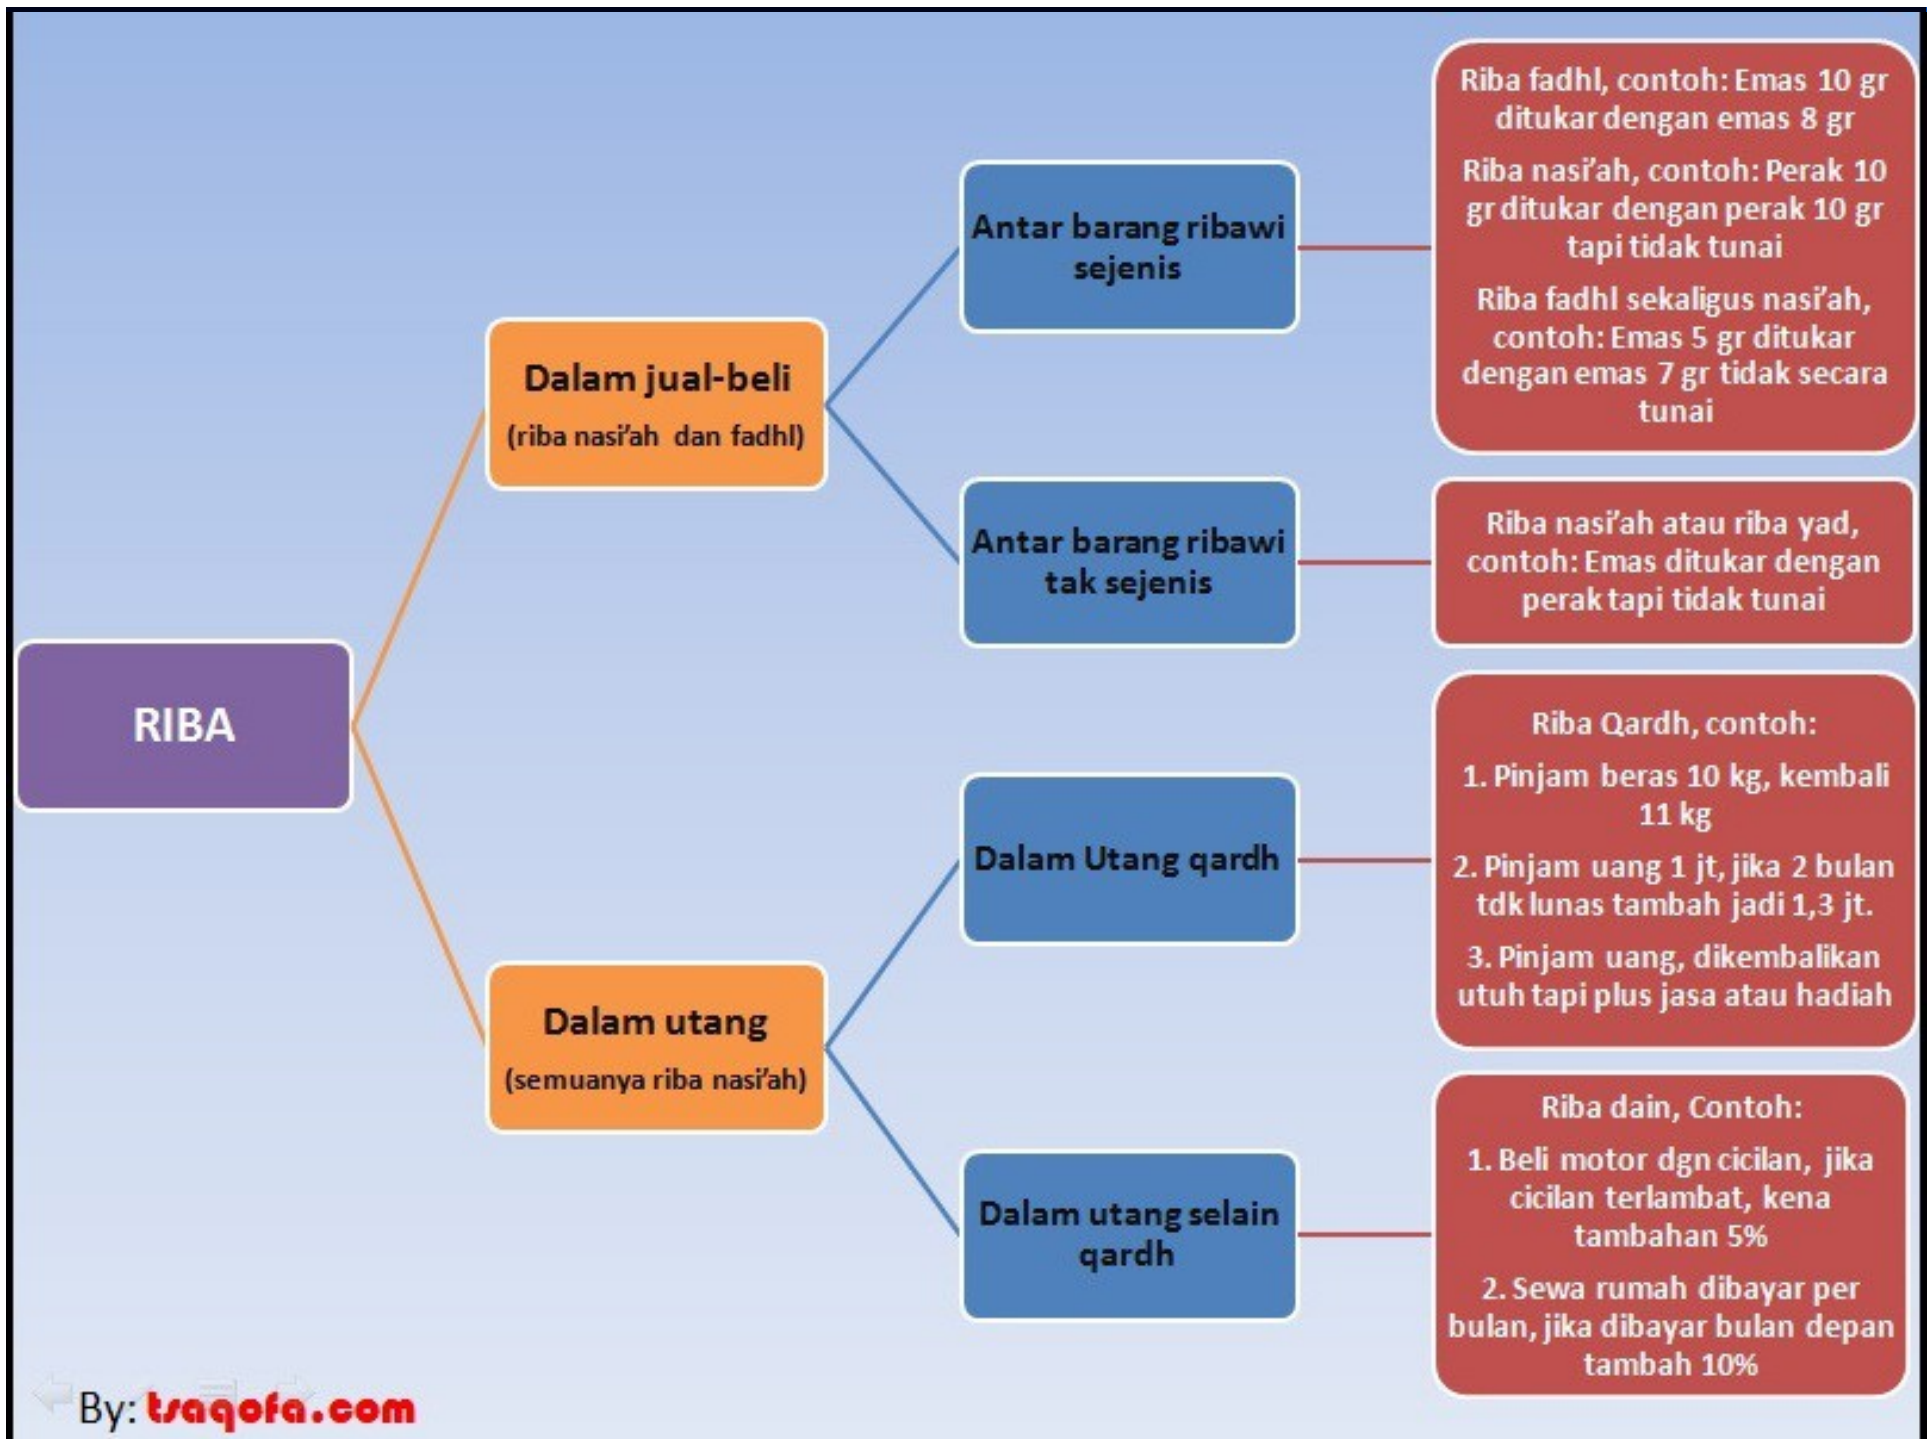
RIBA

Dalam jual-beli
(riba nasi'ah dan fadhl)

Antar barang ribawi sejenis

Riba fadhl, contoh: Emas 10 gr ditukar dengan emas 8 gr

Riba nasi'ah, contoh: Perak 10 gr ditukar dengan perak 10 gr tapi tidak tunai

Riba fadhl sekaligus nasi'ah, contoh: Emas 5 gr ditukar dengan emas 7 gr tidak secara tunai

Antar barang ribawi tak sejenis

Riba nasi'ah atau riba yad, contoh: Emas ditukar dengan perak tapi tidak tunai

Dalam utang
(semuanya riba nasi'ah)

Dalam Utang qardh

Riba Qardh, contoh:
1. Pinjam beras 10 kg, kembali 11 kg
2. Pinjam uang 1 jt, jika 2 bulan tdk lunas tambah jadi 1,3 jt.
3. Pinjam uang, dikembalikan utuh tapi plus jasa atau hadiah

Dalam utang selain qardh

Riba dain, Contoh:
1. Beli motor dgn cicilan, jika cicilan terlambat, kena tambahan 5%
2. Sewa rumah dibayar per bulan, jika dibayar bulan depan tambah 10%

By: tsaqofa.com